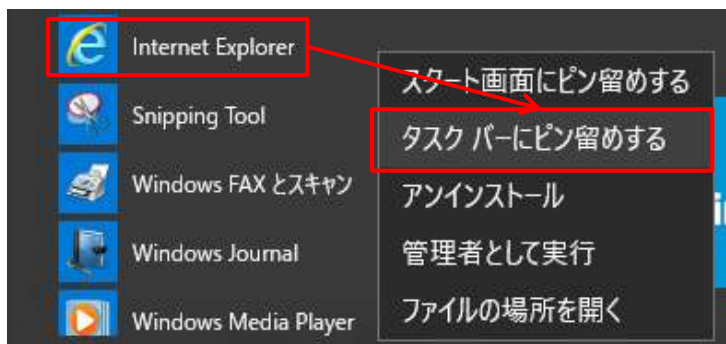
Internet Explorer

Snipping Tool

Windows FAX とスキャン

Windows Journal

Windows Media Player

スタート画面にピン留めする

タスク バーにピン留めする

アンインストール

管理者として実行

ファイルの場所を開く